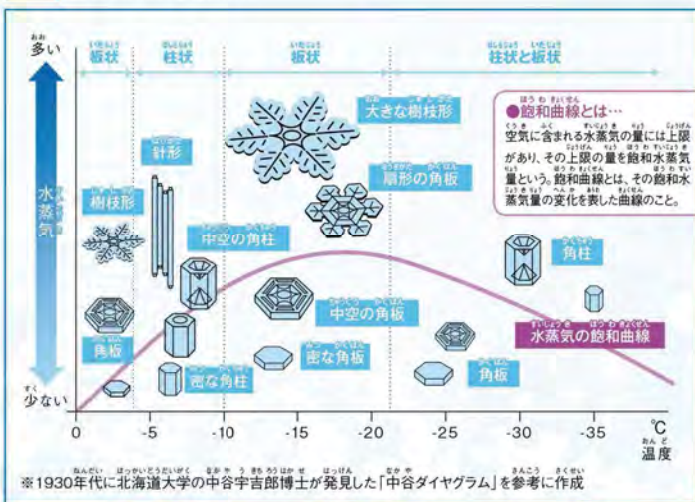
多い
少ない
水蒸気

板状
柱状
板状
柱状と板状

●飽和曲線とは…
空気に含まれる水蒸気の量には上限があり、その上限の量を飽和水蒸気量という。飽和曲線とは、その飽和水蒸気量の変化を表した曲線のこと。

大きな樹枝形
針形
扇形の角板
樹枝形
中空の角柱
角柱
中空の角板
水蒸気の飽和曲線
角板
密な角板
密な角柱
角板

0
-5
-10
-15
-20
-25
-30
-35
℃
温度

※1930年代に北海道大学の中谷宇吉郎博士が発見した「中谷ダイヤグラム」を参考に作成